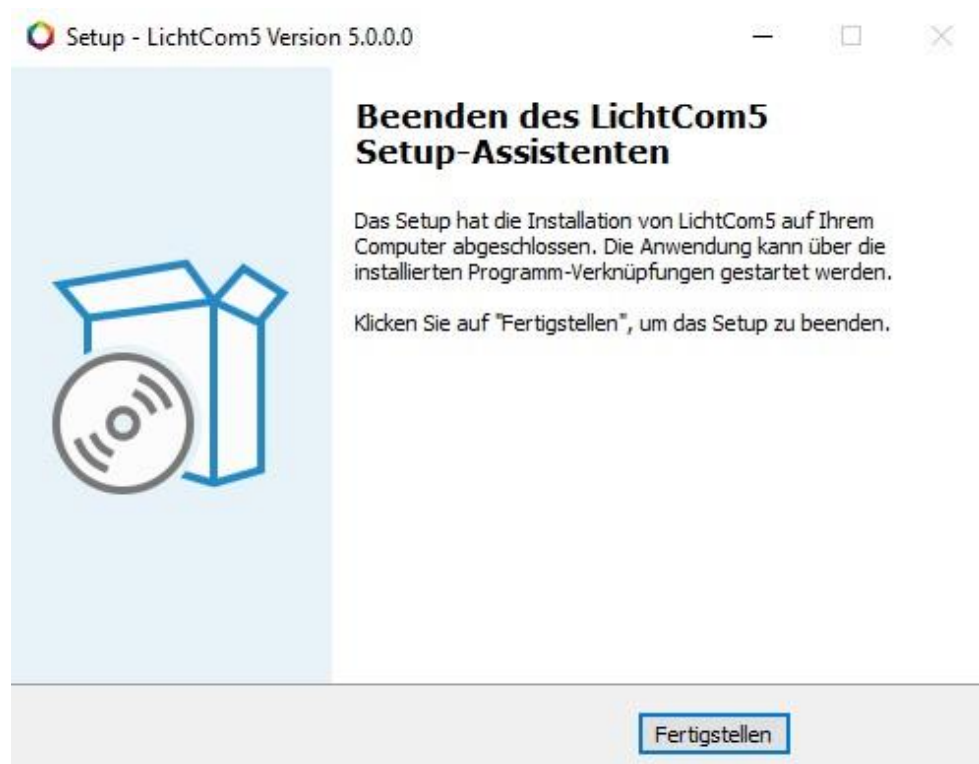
Setup - LichtCom5 Version 5.0.0.0

Beenden des LichtCom5 Setup-Assistenten

Das Setup hat die Installation von LichtCom5 auf Ihrem Computer abgeschlossen. Die Anwendung kann über die installierten Programm-Verknüpfungen gestartet werden.

Klicken Sie auf "Fertigstellen", um das Setup zu beenden.

Fertigstellen